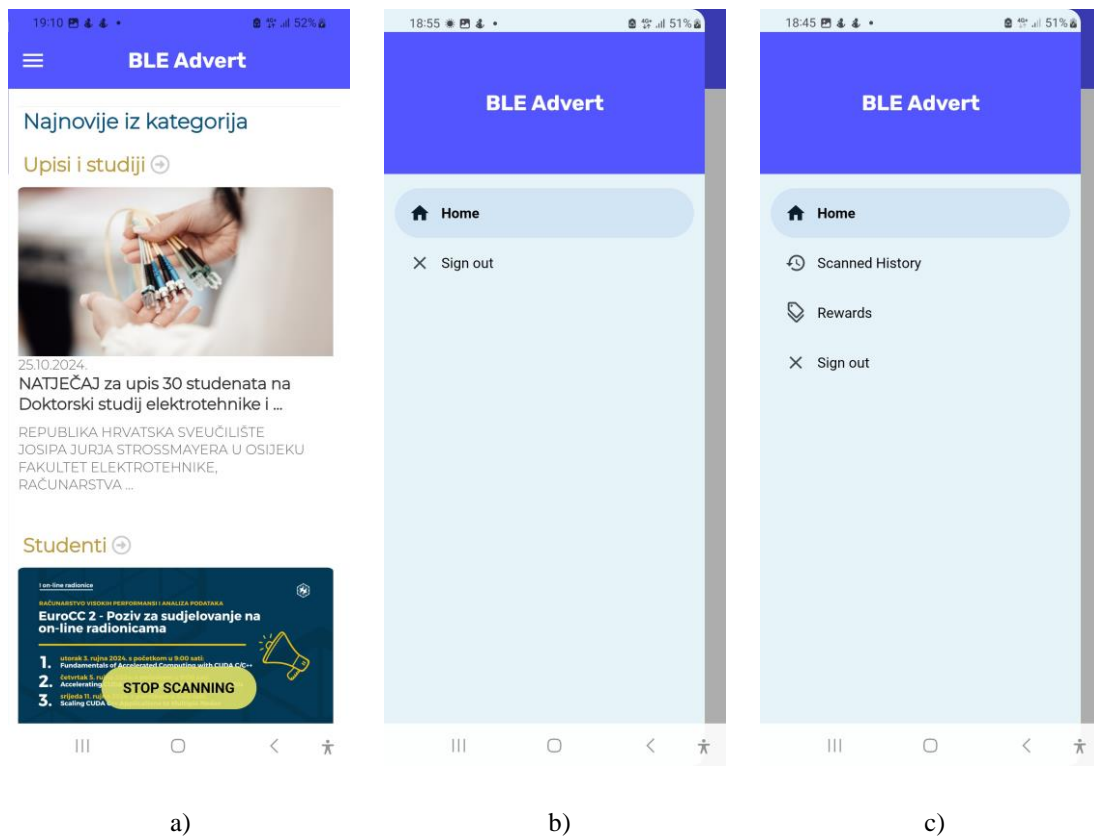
19:10 52%

BLE Advert

Najnovije iz kategorija

Upisi i studiji

25.10.2024.

NATJEČAJ za upis 30 studenata na Doktorski studij elektrotehnike i ...

REPUBLIKA HRVATSKA SVEUČILIŠTE JOSIPA JURJA STROSSMAYERA U OSIJEKU FAKULTET ELEKTROTEHNIKE, RAČUNARSTVA ...

Studenti

on-line radionice

RAČUNARSTVO VISOKIH PERFORMANSI I ANALIZA PODATAKA

EuroCC 2 - Poziv za sudjelovanje na on-line radionicama

1. utorak 3. rujna 2024. s početkom u 9:00 sati: Fundamentals of Accelerated Computing with CUDA C/C++

2. četvrtak 5. ruj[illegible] Accelerating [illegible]

3. srijeda 11. ruj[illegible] Scaling CUDA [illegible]

STOP SCANNING

a)

18:55 51%

BLE Advert

Home

Sign out

b)

18:45 51%

BLE Advert

Home

Scanned History

Rewards

Sign out

c)